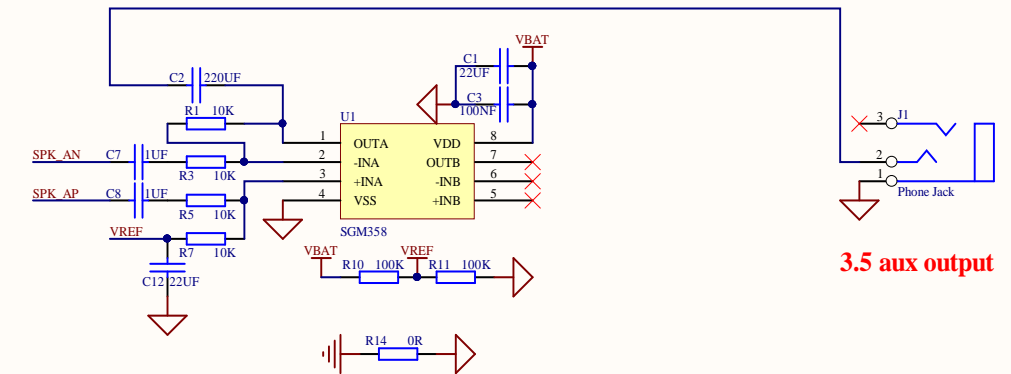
C2 220UF

R1 10K

U1

1 OUTA

2 -INA

3 +INA

4 VSS

VDD 8

OUTB 7

-INB 6

+INB 5

SGM358

C1 22UF

C3 100NF

VBAT

SPK_AN C7 1UF

R3 10K

SPK_AP C8 1UF

R5 10K

VREF

R7 10K

C12 22UF

VBAT

VREF

R10 100K

R11 100K

R14 0R

3 J1

2

1

Phone Jack

3.5 aux output